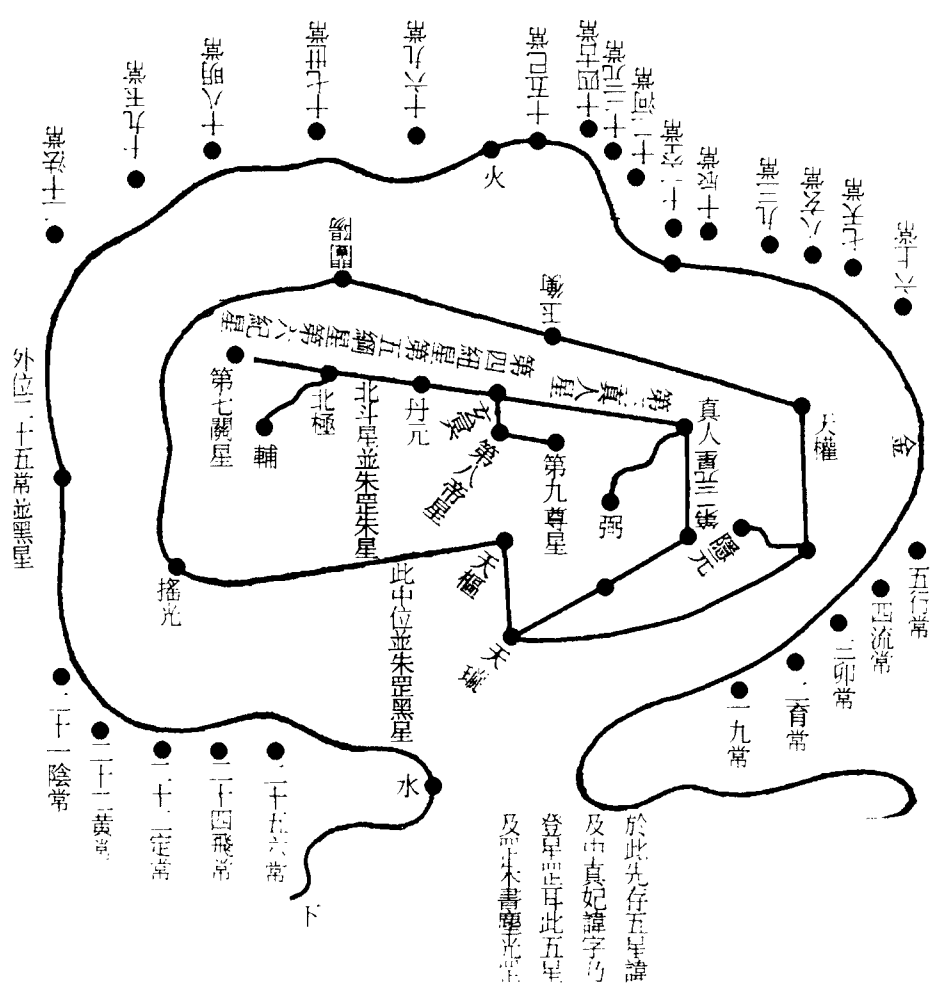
十一常
十九常
十八明常
十七玉常
十六元常
十五已常
十四玉常
十三元常
十二河常
十一常
十常
九三常
八久常
七天常
六上常
火
開陽
玉衡
第四紐星第五綱星第六紀星
第七關星
北極
輔
北斗星並朱星朱星
丹元
玄冥
第八帝皇
第九尊星
第三真人星
真人曹三第
弼
天權
隱元
金
外位二十五常並黑星
搖光
天樞
天璣
此中位並朱星黑星
五行常
四流常
三卯常
二育常
一九常
二十一陰常
二十二黄常
二十三定常
二十四飛常
二十五六常
水
下
於此先存五星諱
及中真妃諱字乃
登星星耳此五星
及黑星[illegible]書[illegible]